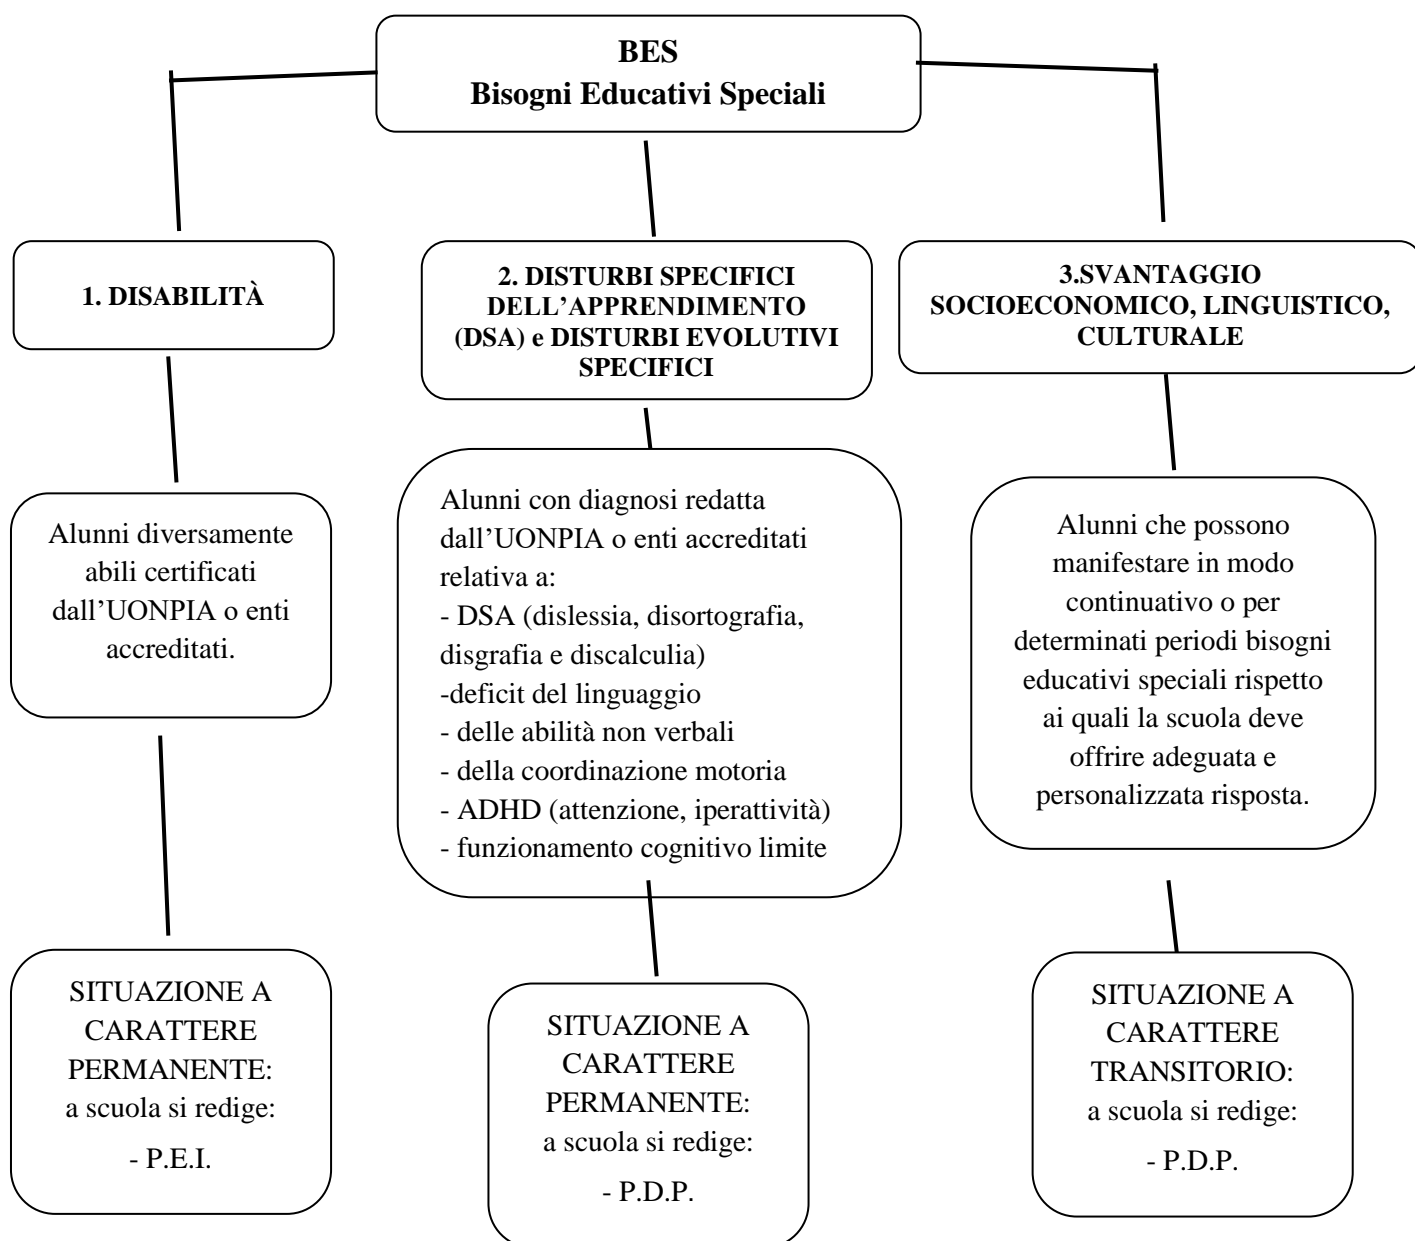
BES
Bisogni Educativi Speciali

1. DISABILITÀ

Alunni diversamente abili certificati dall'UONPIA o enti accreditati.

SITUAZIONE A CARATTERE PERMANENTE: a scuola si redige:
- P.E.I.

2. DISTURBI SPECIFICI DELL'APPRENDIMENTO (DSA) e DISTURBI EVOLUTIVI SPECIFICI

Alunni con diagnosi redatta dall'UONPIA o enti accreditati relativa a:
- DSA (dislessia, disortografia, disgrafia e discalculia)
-deficit del linguaggio
- delle abilità non verbali
- della coordinazione motoria
- ADHD (attenzione, iperattività)
- funzionamento cognitivo limite

SITUAZIONE A CARATTERE PERMANENTE: a scuola si redige:
- P.D.P.

3.SVANTAGGIO SOCIOECONOMICO, LINGUISTICO, CULTURALE

Alunni che possono manifestare in modo continuativo o per determinati periodi bisogni educativi speciali rispetto ai quali la scuola deve offrire adeguata e personalizzata risposta.

SITUAZIONE A CARATTERE TRANSITORIO: a scuola si redige:
- P.D.P.